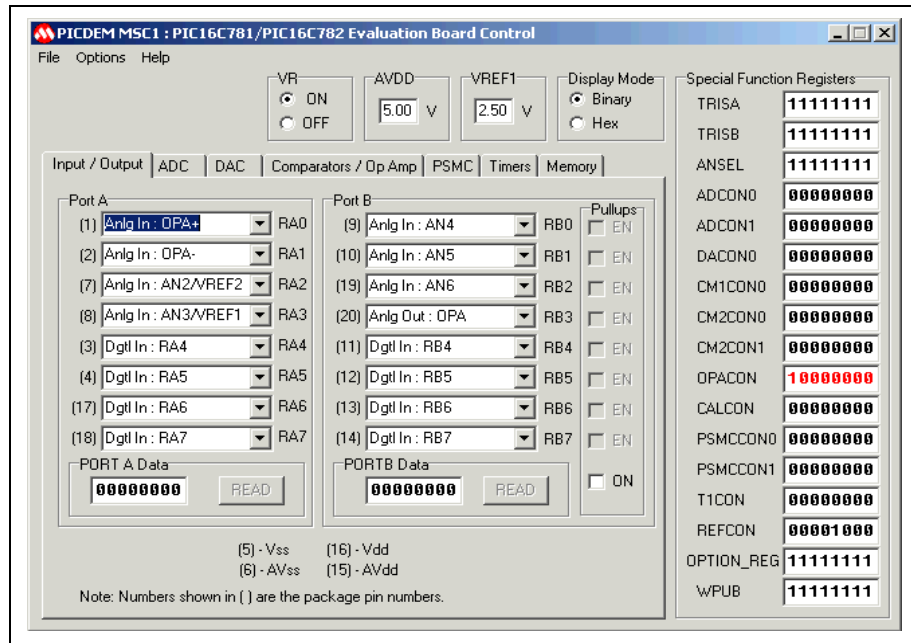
PICDEM MSC1 : PIC16C781/PIC16C782 Evaluation Board Control

File Options Help

VR
ON
OFF

AVDD
5.00 V

VREF1
2.50 V

Display Mode
Binary
Hex

Input / Output | ADC | DAC | Comparators / Op Amp | PSMC | Timers | Memory

Port A
(1) Anlg In : OPA+ RA0
(2) Anlg In : OPA- RA1
(7) Anlg In : AN2/VREF2 RA2
(8) Anlg In : AN3/VREF1 RA3
(3) Dgtl In : RA4 RA4
(4) Dgtl In : RA5 RA5
(17) Dgtl In : RA6 RA6
(18) Dgtl In : RA7 RA7

PORT A Data
00000000 READ

Port B
(9) Anlg In : AN4 RB0
(10) Anlg In : AN5 RB1
(19) Anlg In : AN6 RB2
(20) Anlg Out : OPA RB3
(11) Dgtl In : RB4 RB4
(12) Dgtl In : RB5 RB5
(13) Dgtl In : RB6 RB6
(14) Dgtl In : RB7 RB7

PORTB Data
00000000 READ

Pullups
EN
EN
EN
EN
EN
EN
EN
EN
ON

(5) - Vss (16) - Vdd
(6) - AVss (15) - AVdd

Note: Numbers shown in ( ) are the package pin numbers.

Special Function Registers

| | |
|---|---|
| TRISA | 11111111 |
| TRISB | 11111111 |
| ANSEL | 11111111 |
| ADCON0 | 00000000 |
| ADCON1 | 00000000 |
| DACON0 | 00000000 |
| CM1CON0 | 00000000 |
| CM2CON0 | 00000000 |
| CM2CON1 | 00000000 |
| OPACON | 10000000 |
| CALCON | 00000000 |
| PSMCCON0 | 00000000 |
| PSMCCON1 | 00000000 |
| T1CON | 00000000 |
| REFCON | 00001000 |
| OPTION_REG | 11111111 |
| WPUB | 11111111 |